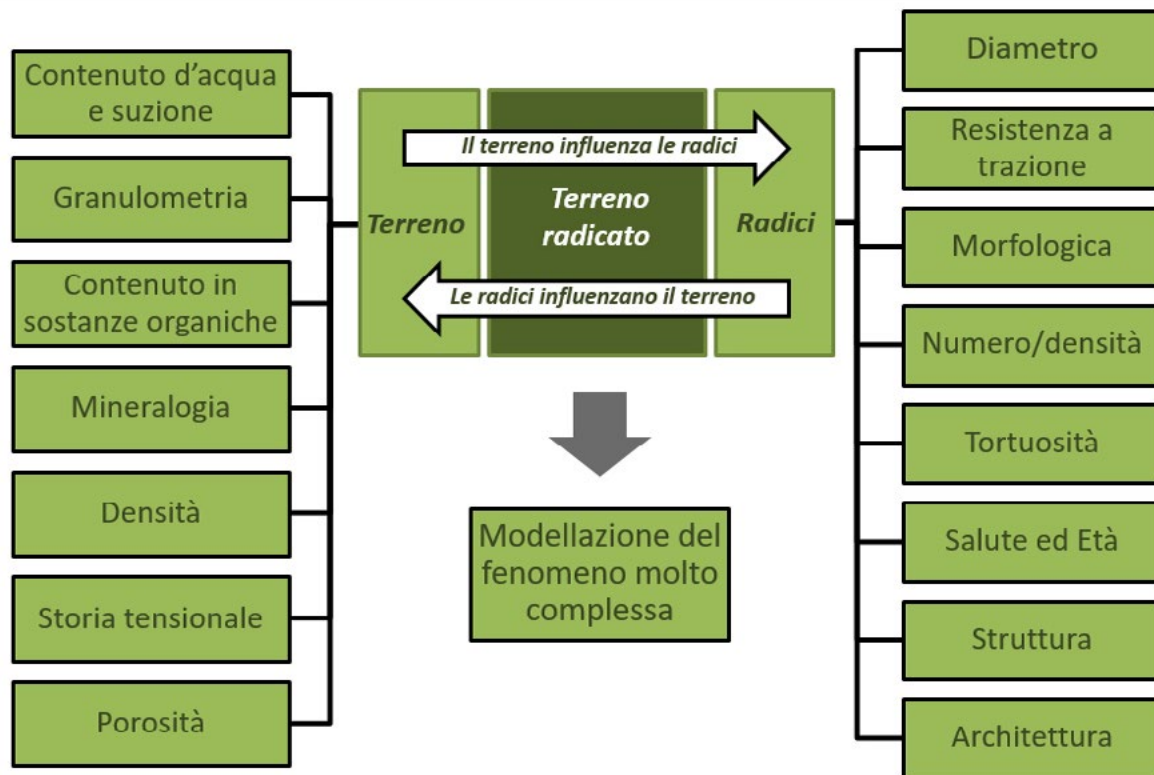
Contenuto d'acqua e suzione

Granulometria

Contenuto in sostanze organiche

Mineralogia

Densità

Storia tensionale

Porosità

Il terreno influenza le radici

Terreno

Terreno radicato

Radici

Le radici influenzano il terreno

Modellazione del fenomeno molto complessa

Diametro

Resistenza a trazione

Morfologica

Numero/densità

Tortuosità

Salute ed Età

Struttura

Architettura